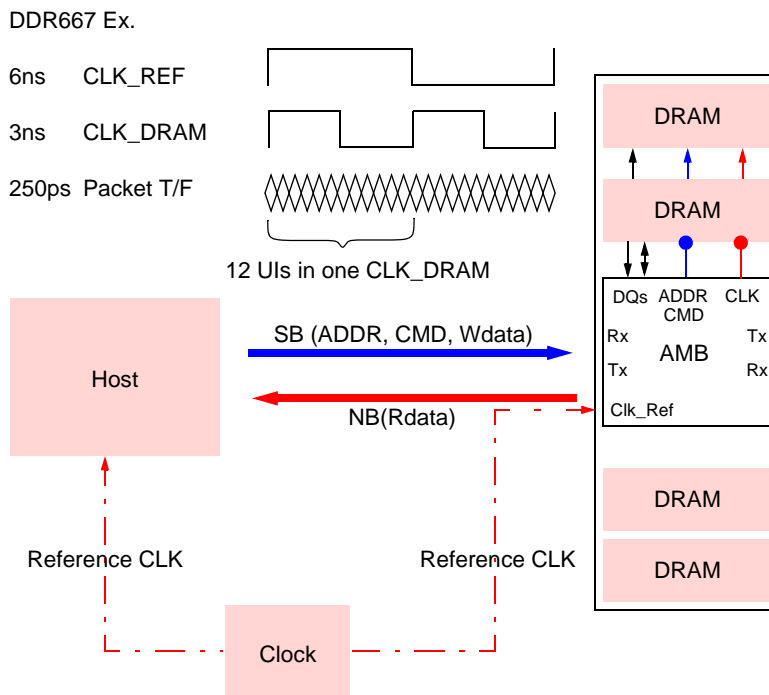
DDR667 Ex.

6ns CLK_REF

3ns CLK_DRAM

250ps Packet T/F

12 UIs in one CLK_DRAM

DRAM

DRAM

DQs ADDR CMD CLK

Rx Tx

AMB

Tx Rx

Clk_Ref

Host

SB (ADDR, CMD, Wdata)

NB(Rdata)

DRAM

DRAM

Reference CLK

Reference CLK

Clock